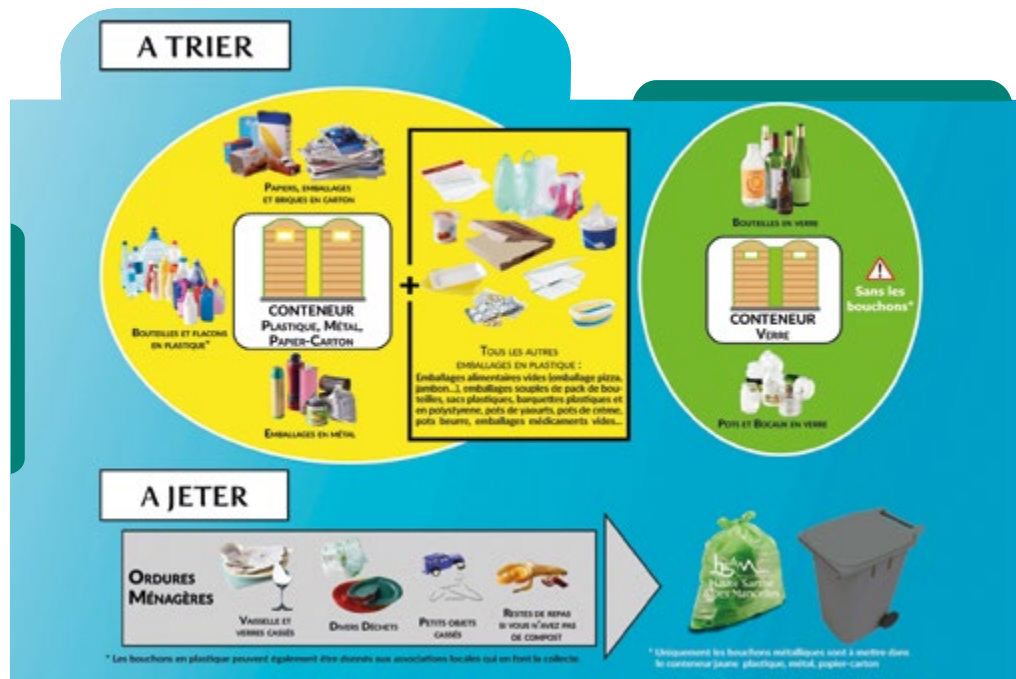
A TRIER

Papiers, emballages et briques en carton

Bouteilles et flacons en plastique*

CONTENEUR
Plastique, Métal, Papier-Carton

Emballages en métal

+

Tous les autres emballages en plastique :
Emballages alimentaires vides (emballage pizza, jambon...), emballages souples de pack de bouteilles, sacs plastiques, barquettes plastiques et en polystyrène, pots de yaourts, pots de crème, pots beurre, emballages médicaments vides...

Bouteilles en verre

CONTENEUR
Verre

Sans les bouchons*

Pots et Bocaux en verre

A JETER

Ordures Ménagères

Vaisselle et verres cassés

Divers Déchets

Petits objets cassés

Restes de repas si vous n'avez pas de compost

Haute Sarthe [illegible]

* Les bouchons en plastique peuvent également être donnés aux associations locales qui en font la collecte

* Uniquement les bouchons métalliques sont à mettre dans le conteneur jaune plastique, métal, papier-carton